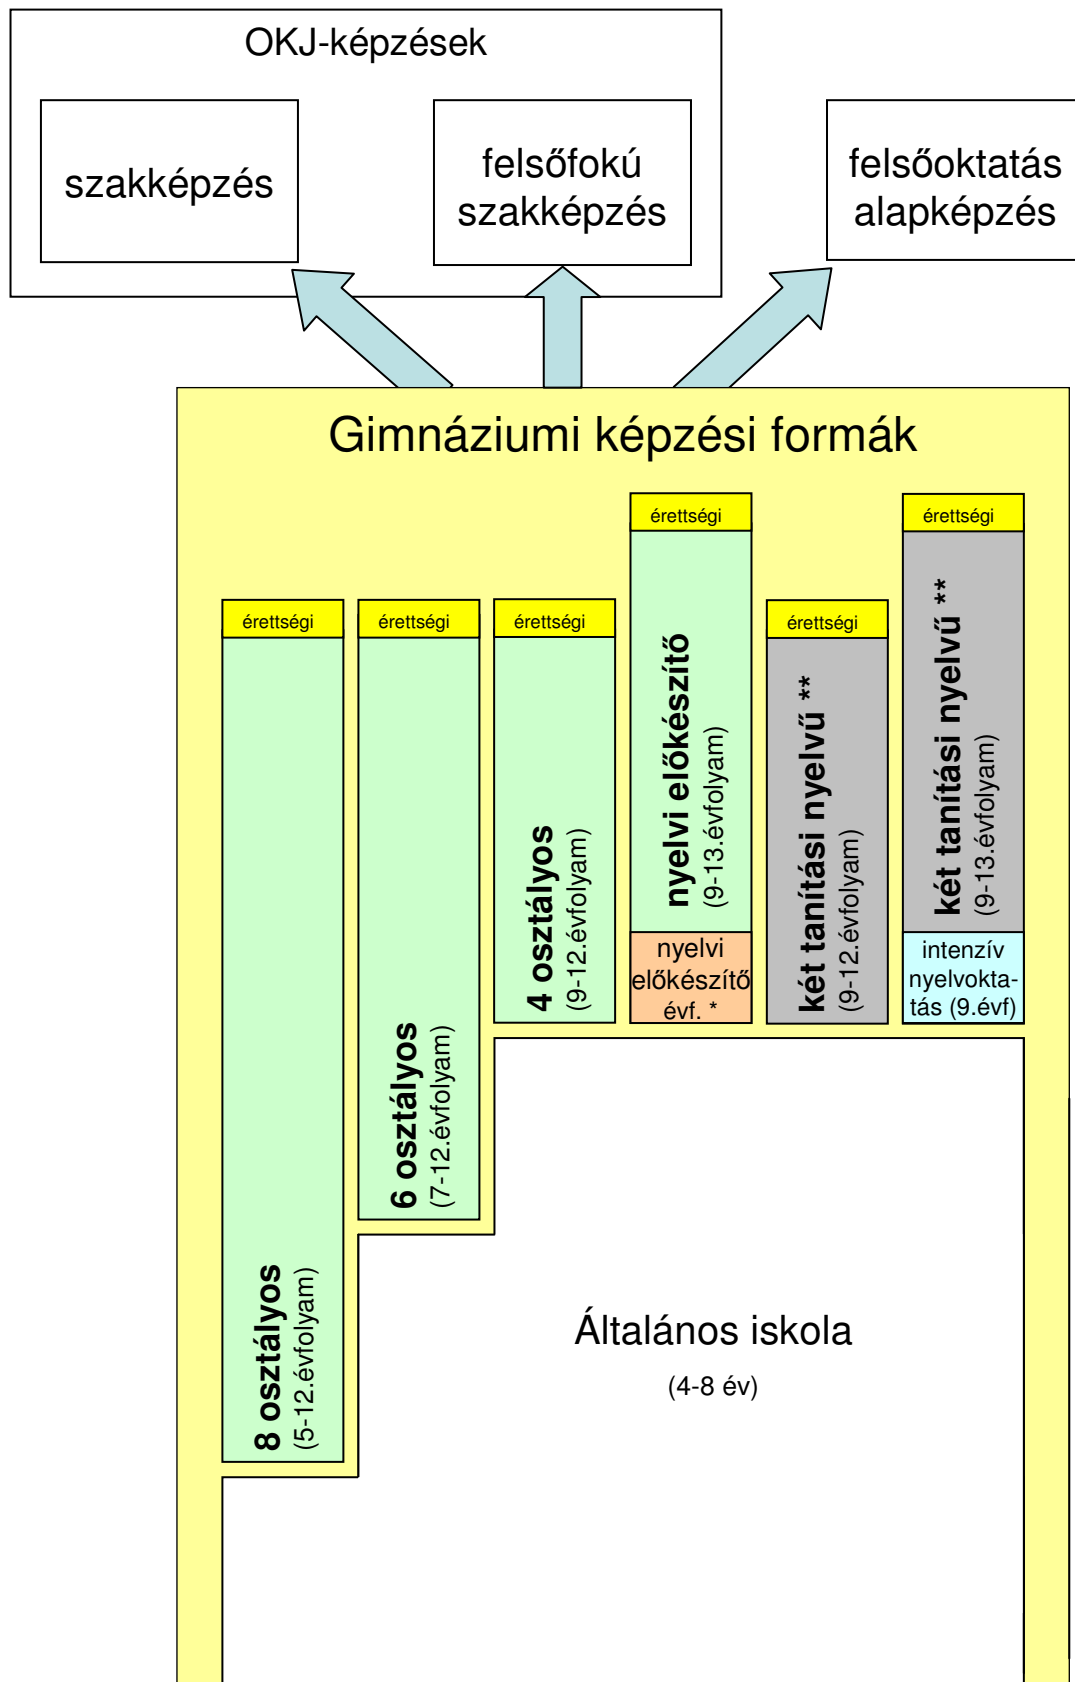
OKJ-képzések

szakképzés

felsőfokú szakképzés

felsőoktatás alapképzés

Gimnáziumi képzési formák

érettségi

8 osztályos
(5-12.évfolyam)

érettségi

6 osztályos
(7-12.évfolyam)

érettségi

4 osztályos
(9-12.évfolyam)

érettségi

nyelvi előkészítő
(9-13.évfolyam)

nyelvi előkészítő évf. *

érettségi

két tanítási nyelvű **
(9-12.évfolyam)

érettségi

két tanítási nyelvű **
(9-13.évfolyam)

intenzív nyelvoktatás (9.évf)

Általános iskola
(4-8 év)